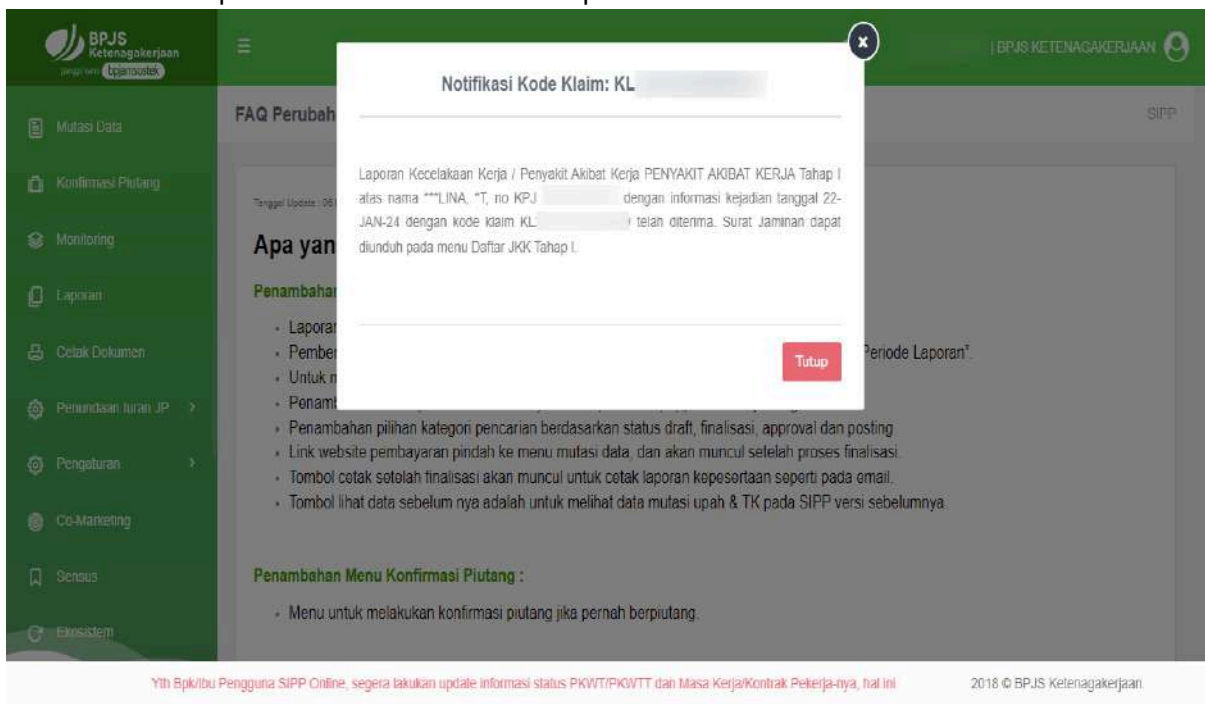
BPJS Ketenagakerjaan
bpjamsostek

| BPJS KETENAGAKERJAAN

Mutasi Data
Konfirmasi Piutang
Monitoring
Laporan
Cetak Dokumen
Penundaan Iuran JP
Pengaturan
Co-Marketing
Sensus
Ekosistem

FAQ Perubah

SIPP

Tanggal Update : 06

Apa yan

Penambahan

- Laporan
- Pember Periode Laporan".
- Untuk n
- Penamb
- Penambahan pilihan kategori pencarian berdasarkan status draft, finalisasi, approval dan posting.
- Link website pembayaran pindah ke menu mutasi data, dan akan muncul setelah proses finalisasi.
- Tombol cetak setelah finalisasi akan muncul untuk cetak laporan kepesertaan seperti pada email.
- Tombol lihat data sebelum nya adalah untuk melihat data mutasi upah & TK pada SIPP versi sebelumnya.

Penambahan Menu Konfirmasi Piutang :

- Menu untuk melakukan konfirmasi piutang jika pernah berpiutang.

Notifikasi Kode Klaim: KL

Laporan Kecelakaan Kerja / Penyakit Akibat Kerja PENYAKIT AKIBAT KERJA Tahap I atas nama ***LINA, *T, no KPJ dengan informasi kejadian tanggal 22-JAN-24 dengan kode klaim KL telah diterima. Surat Jaminan dapat diunduh pada menu Daftar JKK Tahap I.

Tutup

Yth Bpk/Ibu Pengguna SIPP Online, segera lakukan update informasi status PKWT/PKWTT dan Masa Kerja/Kontrak Pekerja-nya, hal ini

2018 © BPJS Ketenagakerjaan.